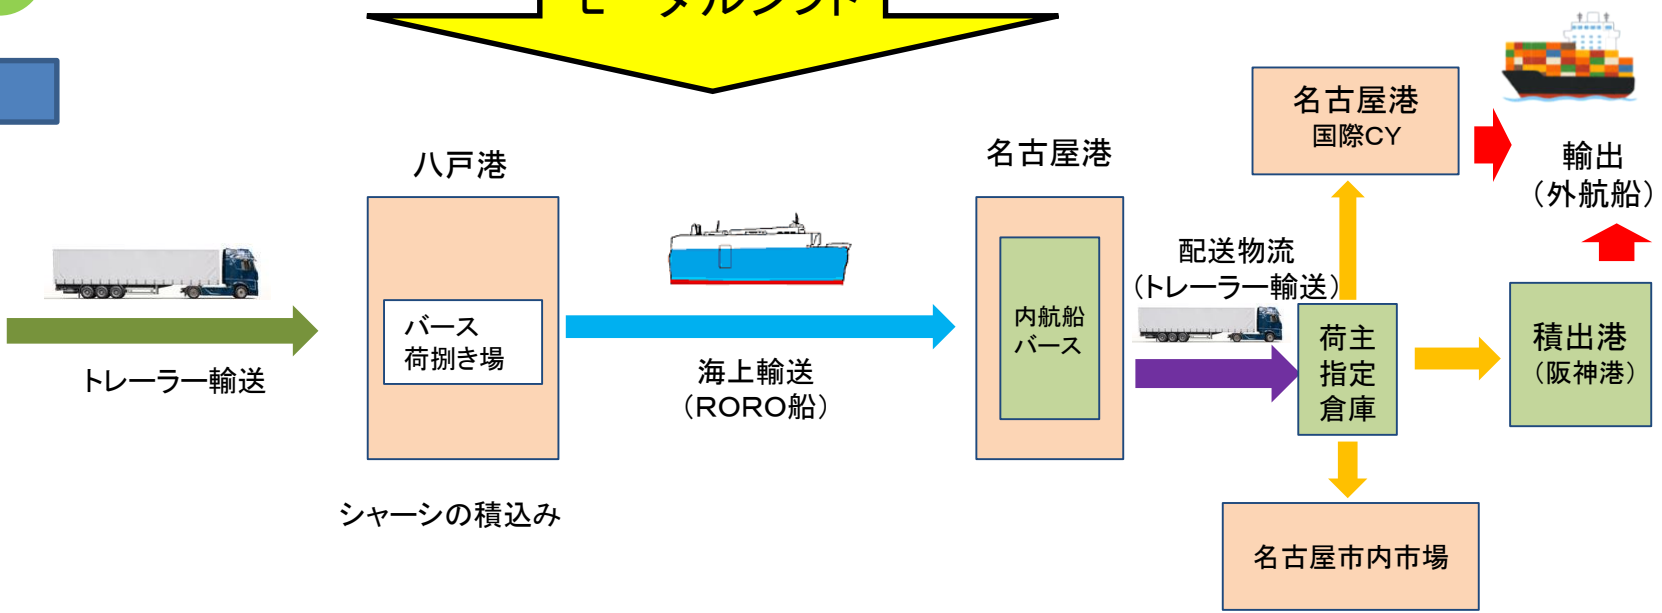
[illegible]

八戸港

バース
荷捌き場

シャーシの積込み

トレーラー輸送

海上輸送
（RORO船）

名古屋港

内航船
バース

配送物流
（トレーラー輸送）

荷主
指定
倉庫

名古屋港
国際CY

輸出
（外航船）

積出港
（阪神港）

名古屋市内市場